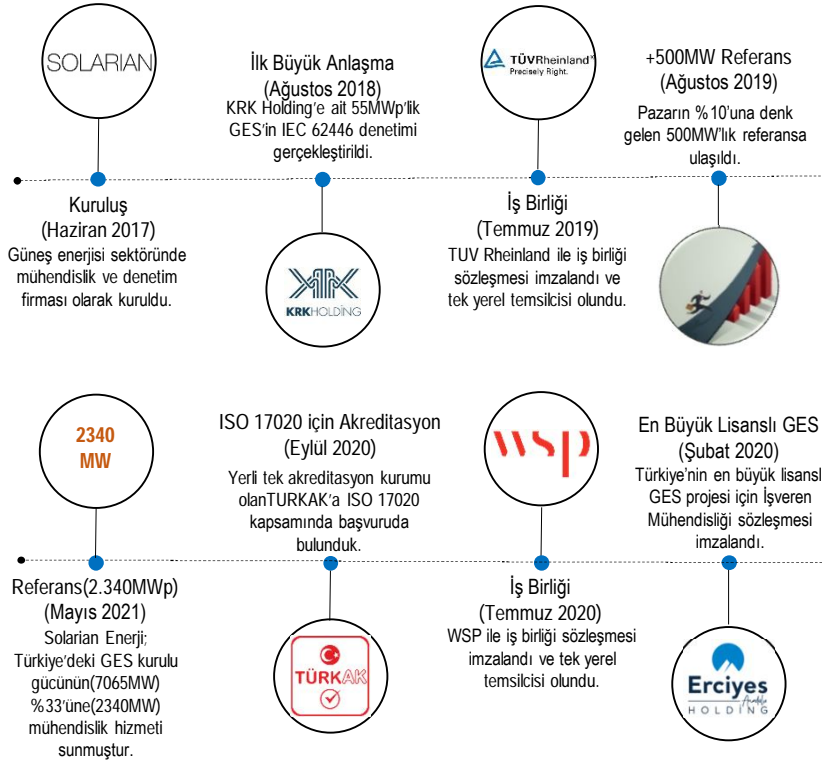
SOLARIAN

İlk Büyük Anlaşma
(Ağustos 2018)
KRK Holding'e ait 55MWp'lik GES'in IEC 62446 denetimi gerçekleştirildi.

TÜVRheinland®
Precisely Right.

+500MW Referans
(Ağustos 2019)
Pazarın %10'una denk gelen 500MW'lık referansa ulaşıldı.

Kuruluş
(Haziran 2017)
Güneş enerjisi sektöründe mühendislik ve denetim firması olarak kuruldu.

KRKHOLDING

İş Birliği
(Temmuz 2019)
TUV Rheinland ile iş birliği sözleşmesi imzalandı ve tek yerel temsilcisi olundu.

2340
MW

ISO 17020 için Akreditasyon
(Eylül 2020)
Yerli tek akreditasyon kurumu olanTURKAK'a ISO 17020 kapsamında başvuruda bulunduk.

wsp

En Büyük Lisanslı GES
(Şubat 2020)
Türkiye'nin en büyük lisansl GES projesi için İşveren Mühendisliği sözleşmesi imzalandı.

Referans(2.340MWp)
(Mayıs 2021)
Solarian Enerji; Türkiye'deki GES kurulu gücünün(7065MW) %33'üne(2340MW) mühendislik hizmeti sunmuştur.

TÜRKAK

İş Birliği
(Temmuz 2020)
WSP ile iş birliği sözleşmesi imzalandı ve tek yerel temsilcisi olundu.

Erciyes
HOLDING